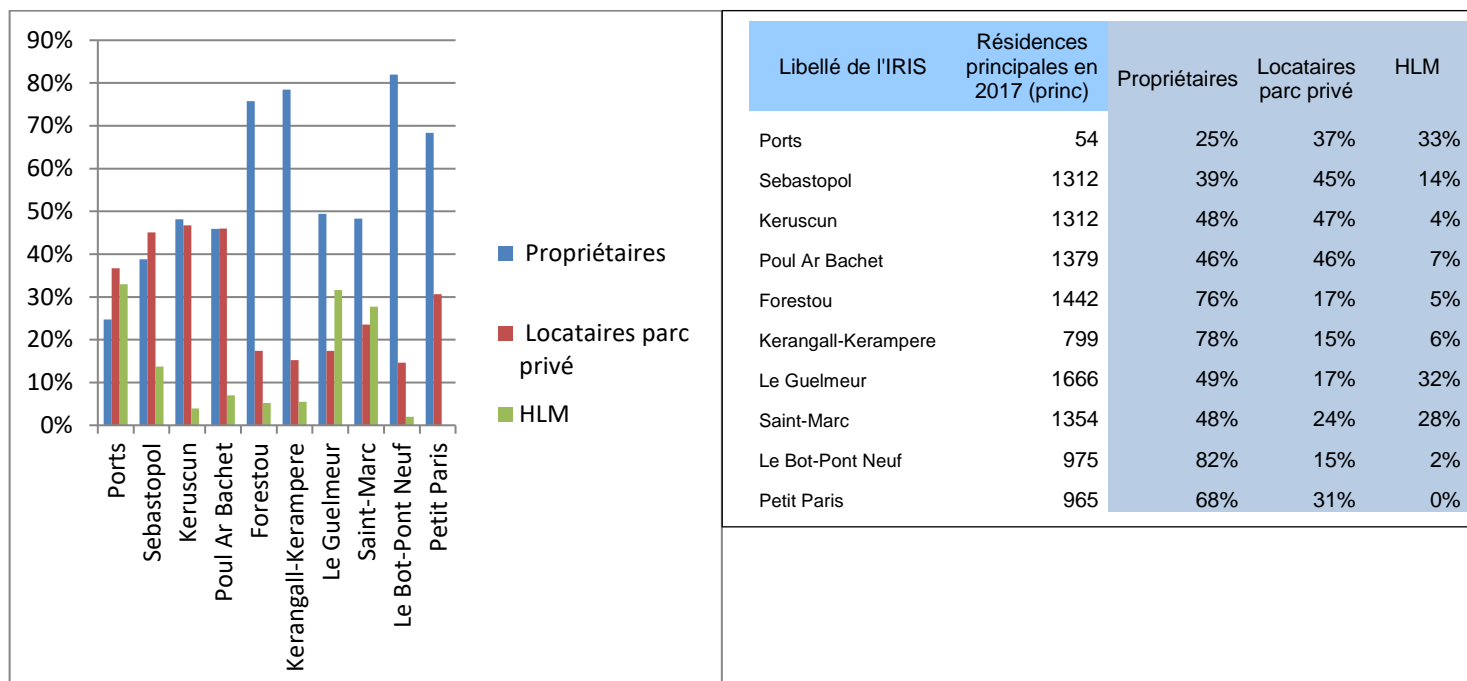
90%
80%
70%
60%
50%
40%
30%
20%
10%
0%

Ports
Sebastopol
Keruscun
Poul Ar Bachet
Forestou
Kerangall-Kerampere
Le Guelmeur
Saint-Marc
Le Bot-Pont Neuf
Petit Paris

Propriétaires
Locataires parc privé
HLM

| Libellé de l'IRIS | Résidences principales en 2017 (princ) | Propriétaires | Locataires parc privé | HLM |
|---|---|---|---|---|
| Ports | 54 | 25% | 37% | 33% |
| Sebastopol | 1312 | 39% | 45% | 14% |
| Keruscun | 1312 | 48% | 47% | 4% |
| Poul Ar Bachet | 1379 | 46% | 46% | 7% |
| Forestou | 1442 | 76% | 17% | 5% |
| Kerangall-Kerampere | 799 | 78% | 15% | 6% |
| Le Guelmeur | 1666 | 49% | 17% | 32% |
| Saint-Marc | 1354 | 48% | 24% | 28% |
| Le Bot-Pont Neuf | 975 | 82% | 15% | 2% |
| Petit Paris | 965 | 68% | 31% | 0% |